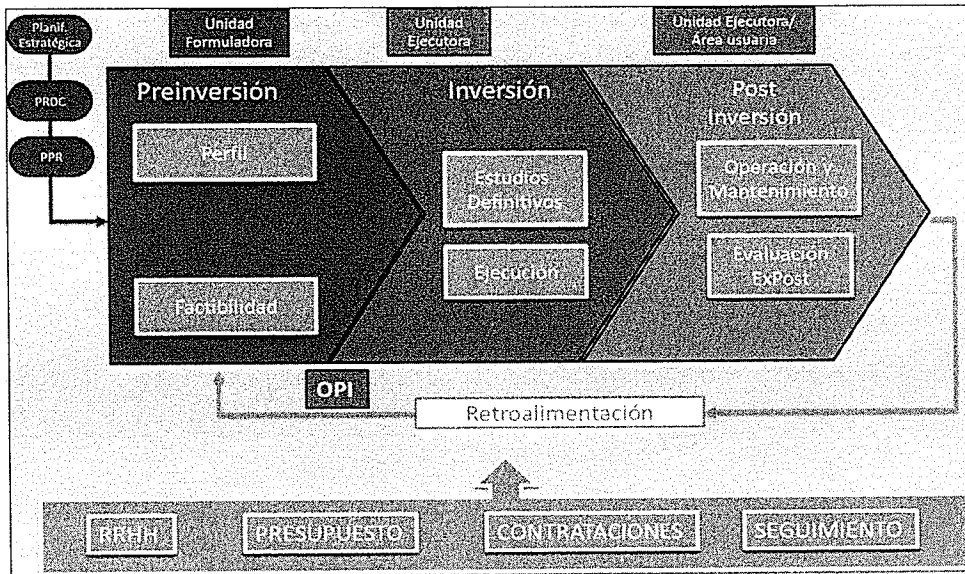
Planif. Estratégica

PROC

PPR

Unidad Formuladora

Unidad Ejecutora

Unidad Ejecutora/ Área usuaria

Preinversión

Perfil

Factibilidad

Inversión

Estudios Definitivos

Ejecución

Post Inversión

Operación y Mantenimiento

Evaluación ExPost

OPI

Retroalimentación

RRHH

PRESUPUESTO

CONTRATACIONES

SEGUIMIENTO